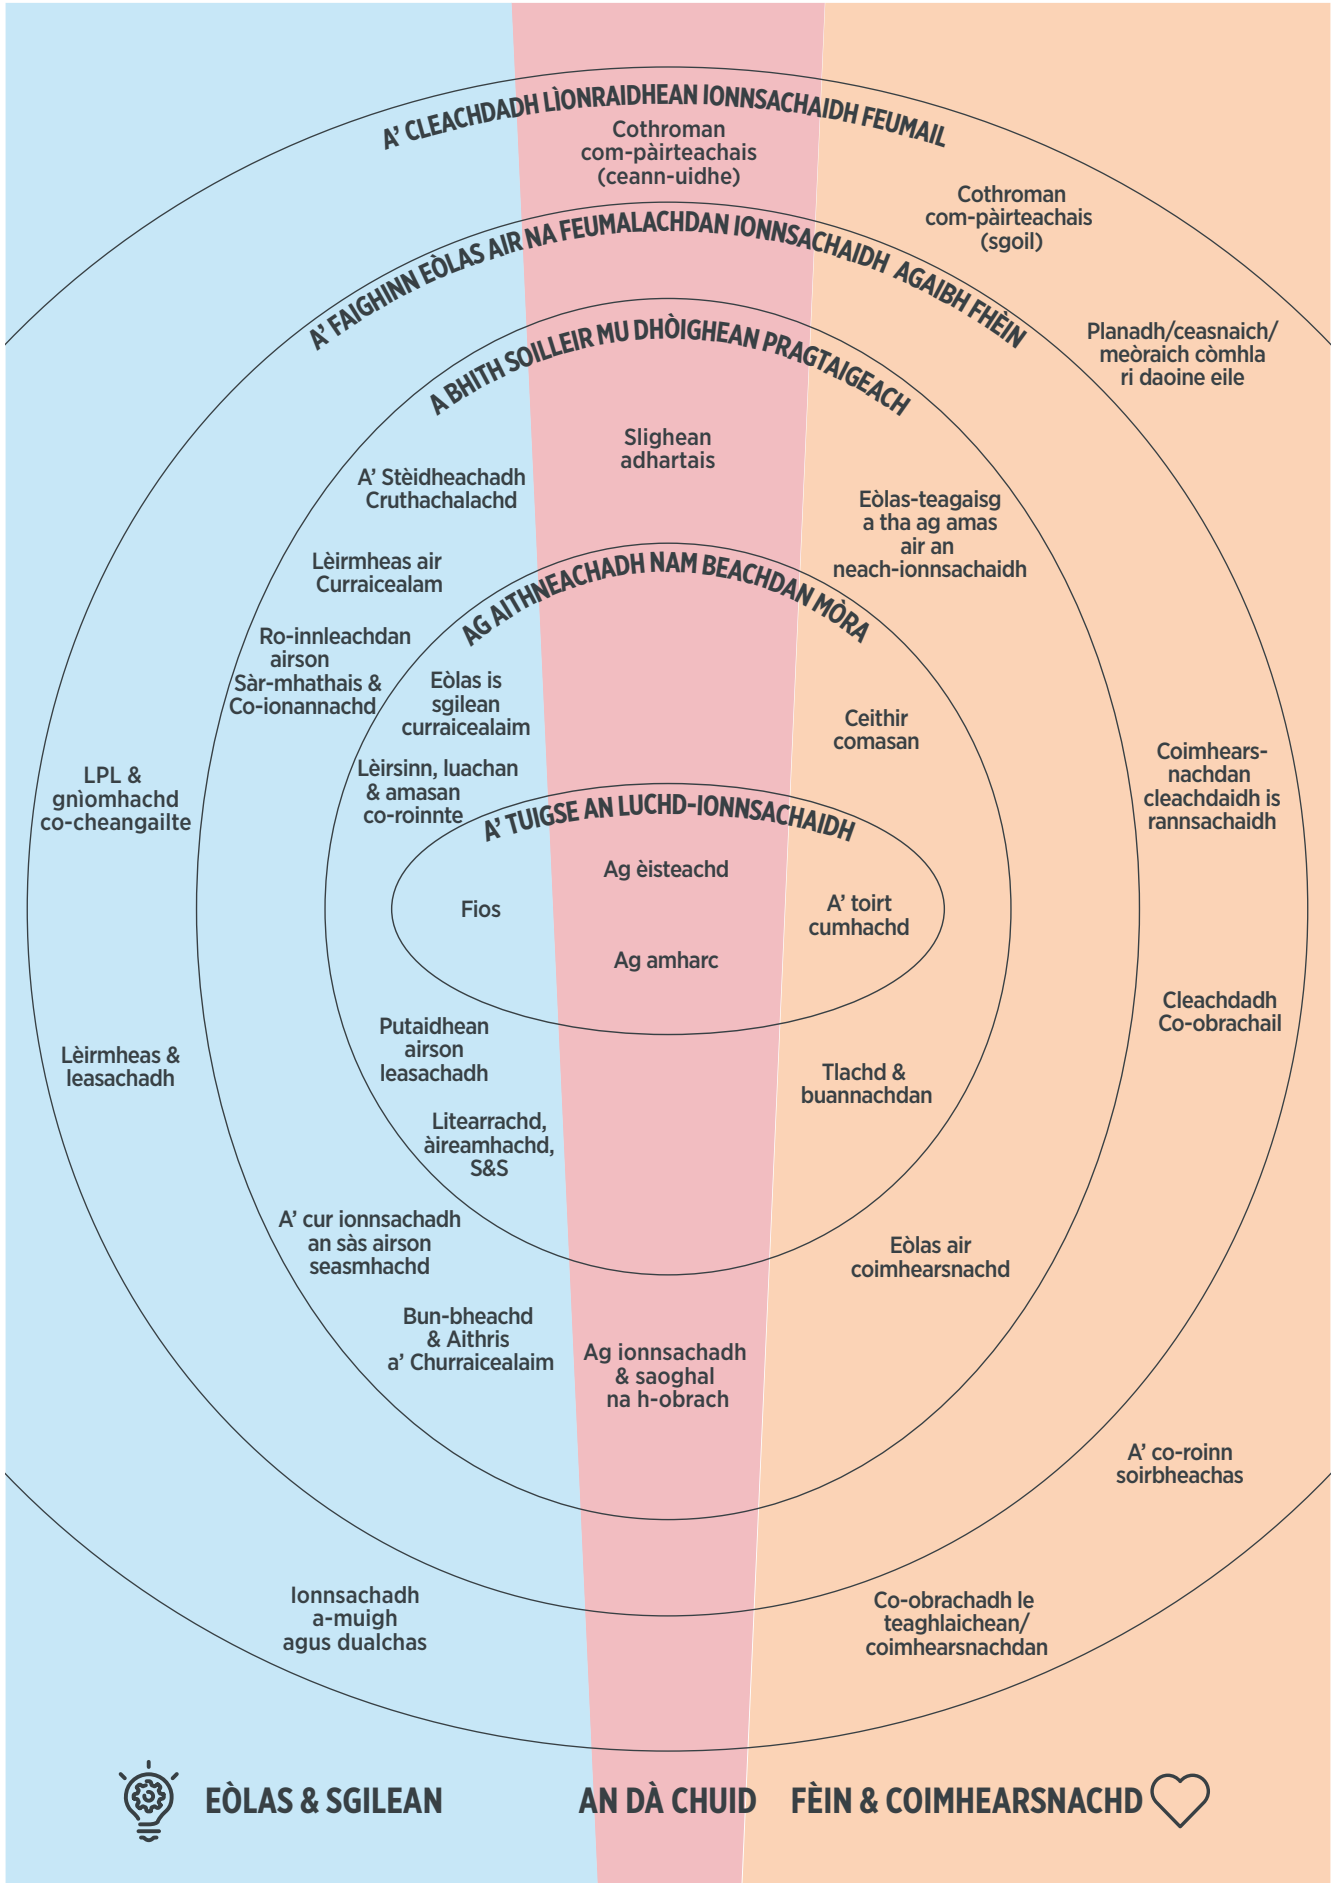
A' CLEACHDADH LÌONRAIDHEAN IONNSACHAIDH FEUMAIL

Cothroman com-pàirteachais (ceann-uidhe)

Cothroman com-pàirteachais (sgoil)

A' FAIGHINN EÒLAS AIR NA FEUMALACHDAN IONNSACHAIDH AGAIBH FHÈIN

Planadh/ceasnaich/ meòraich còmhla ri daoine eile

A BHITH SOILLEIR MU DHÒIGHEAN PRAGTAIGEACH

Slighean adhartais

A' Stèidheachadh Cruthachalachd

Eòlas-teagaisg a tha ag amas air an neach-ionnsachaidh

Lèirmheas air Curraicealam

AG AITHNEACHADH NAM BEACHDAN MÒRA

Ro-innleachdan airson Sàr-mhathais & Co-ionannachd

Eòlas is sgilean curraicealaim

Ceithir comasan

Coimhearsnachdan cleachdaidh is rannsachaidh

LPL & gnìomhachd co-cheangailte

Lèirsinn, luachan & amasan co-roinnte

A' TUIGSE AN LUCHD-IONNSACHAIDH

Ag èisteachd

Fios

A' toirt cumhachd

Ag amharc

Cleachdadh Co-obrachail

Putaidhean airson leasachadh

Lèirmheas & leasachadh

Tlachd & buannachdan

Litearrachd, àireamhachd, S&S

A' cur ionnsachadh an sàs airson seasmhachd

Eòlas air coimhearsnachd

Bun-bheachd & Aithris a' Churraicealaim

Ag ionnsachadh & saoghal na h-obrach

A' co-roinn soirbheachas

Ionnsachadh a-muigh agus dualchas

Co-obrachadh le teaghlaichean/ coimhearsnachdan

EÒLAS & SGILEAN

AN DÀ CHUID

FÈIN & COIMHEARSNACHD